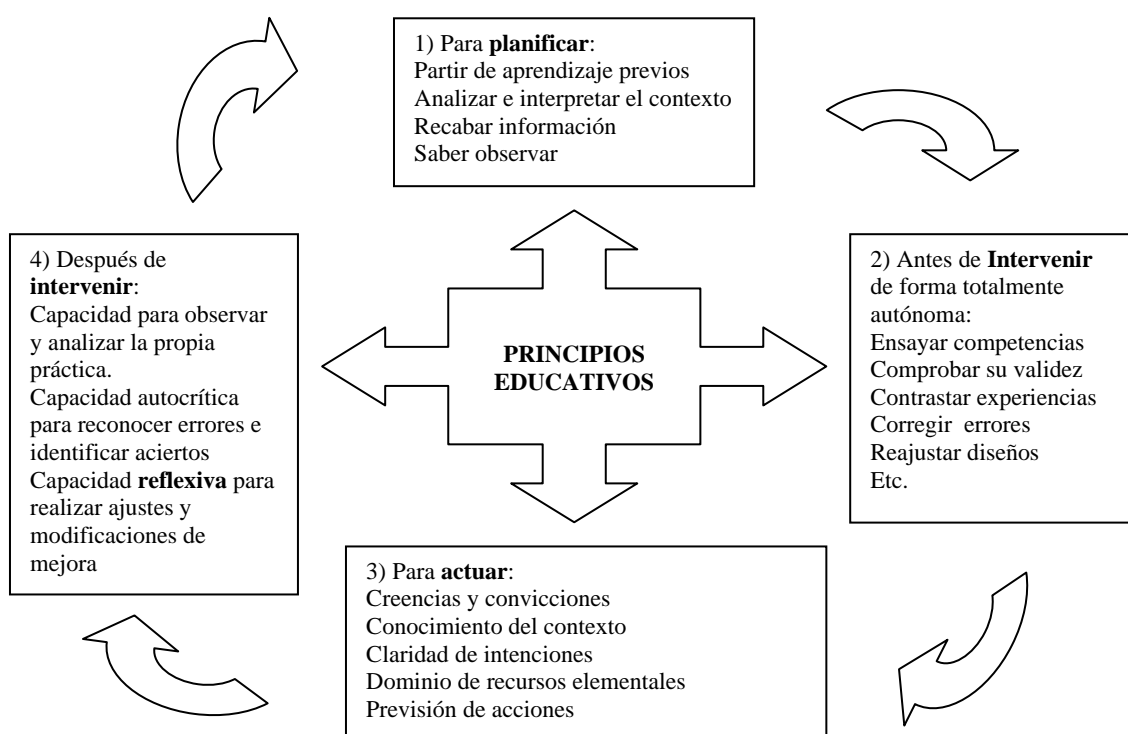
1) Para **planificar**:
Partir de aprendizaje previos
Analizar e interpretar el contexto
Recabar información
Saber observar

4) Después de **intervenir**:
Capacidad para observar y analizar la propia práctica.
Capacidad autocrítica para reconocer errores e identificar aciertos
Capacidad **reflexiva** para realizar ajustes y modificaciones de mejora

**PRINCIPIOS EDUCATIVOS**

2) Antes de **Intervenir** de forma totalmente autónoma:
Ensayar competencias
Comprobar su validez
Contrastar experiencias
Corregir errores
Reajustar diseños
Etc.

3) Para **actuar**:
Creencias y convicciones
Conocimiento del contexto
Claridad de intenciones
Dominio de recursos elementales
Previsión de acciones